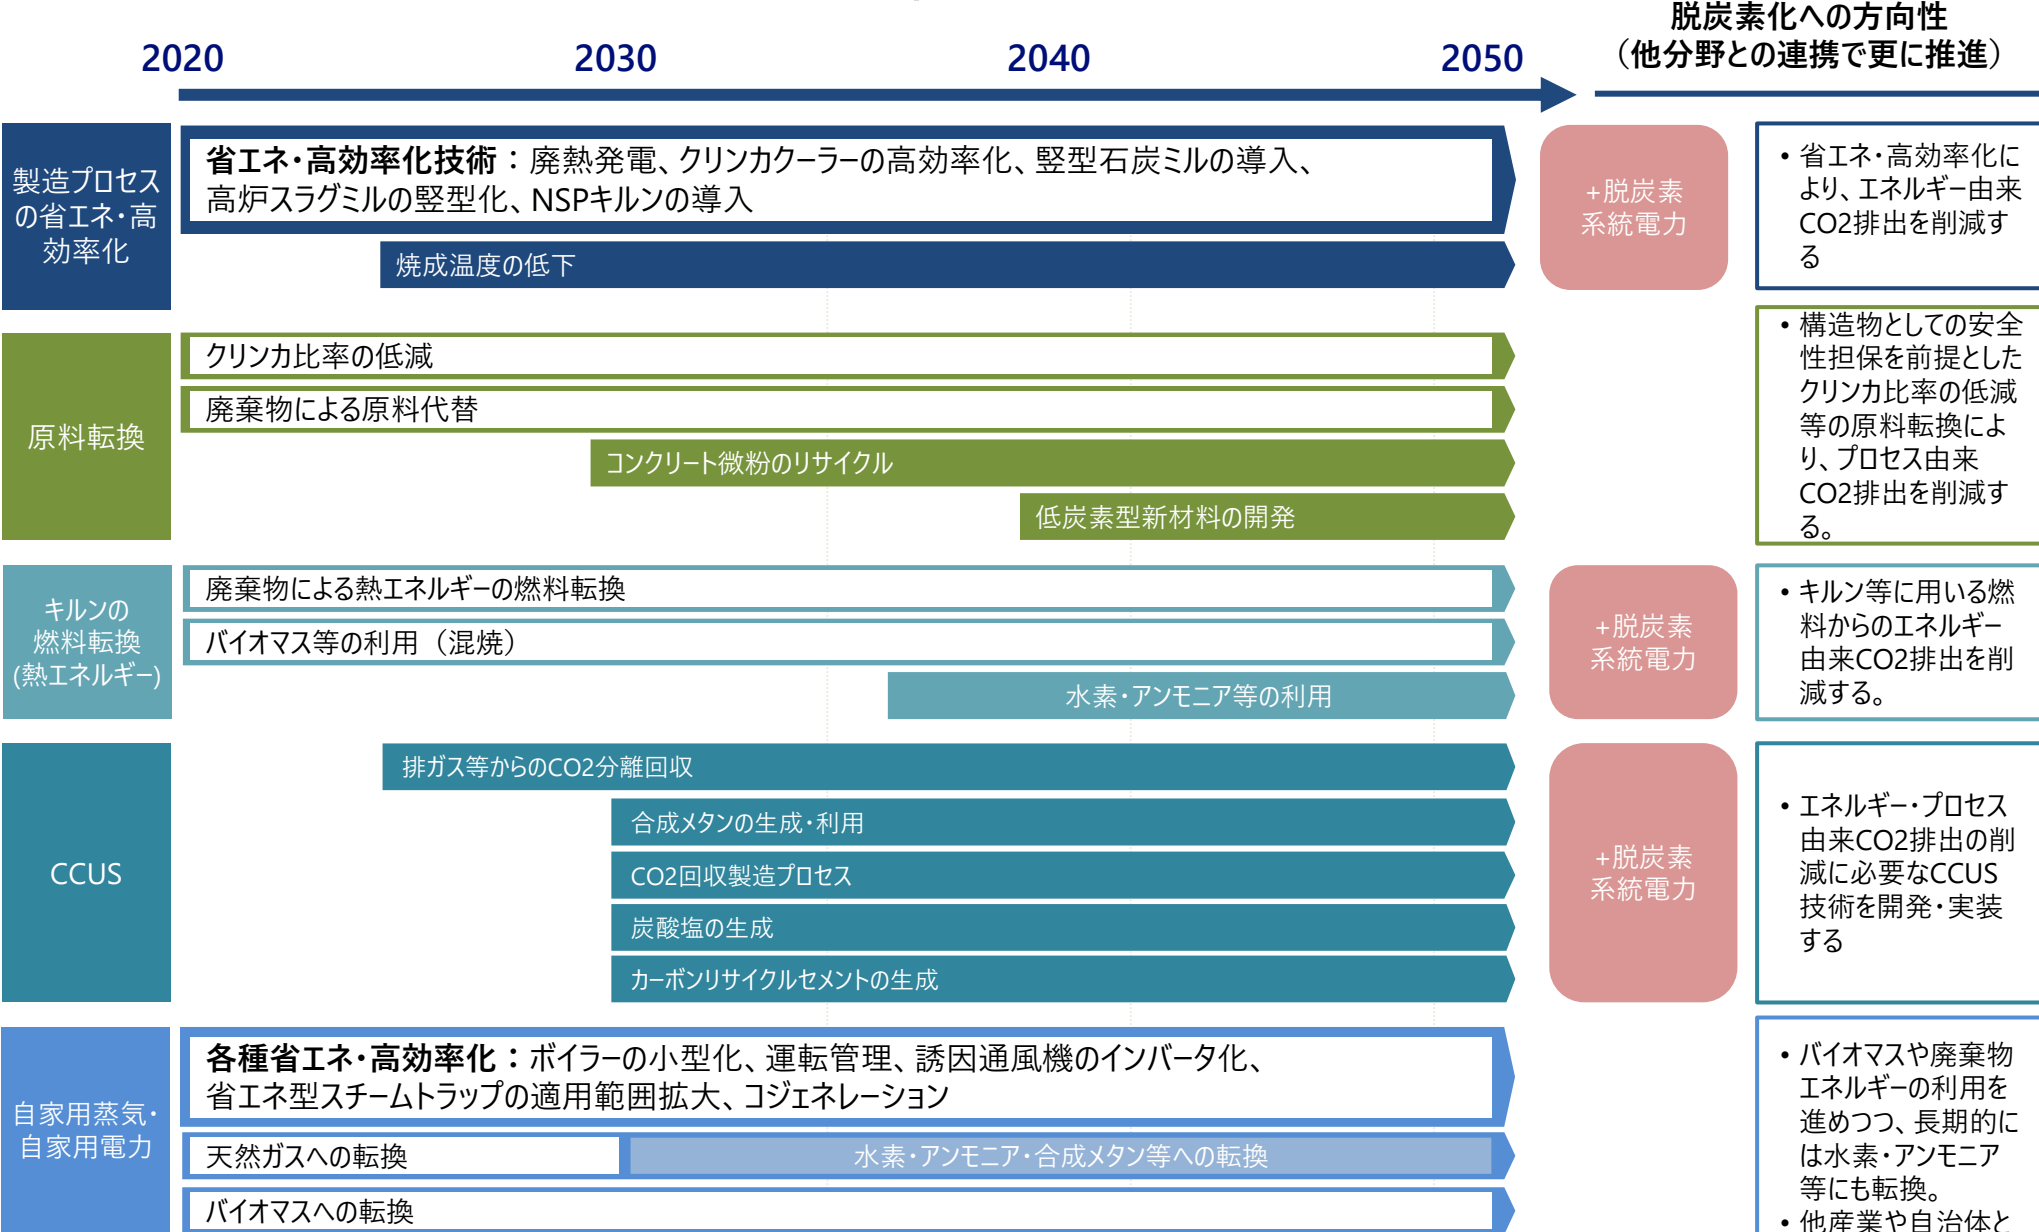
2020 2030 2040 2050

脱炭素化への方向性
（他分野との連携で更に推進）

製造プロセスの省エネ・高効率化

省エネ・高効率化技術：廃熱発電、クリンカクーラーの高効率化、竪型石炭ミルの導入、高炉スラグミルの竪型化、NSPキルンの導入

焼成温度の低下

+脱炭素系統電力

• 省エネ・高効率化により、エネルギー由来CO2排出を削減する

原料転換

クリンカ比率の低減

廃棄物による原料代替

コンクリート微粉のリサイクル

低炭素型新材料の開発

• 構造物としての安全性担保を前提としたクリンカ比率の低減等の原料転換により、プロセス由来CO2排出を削減する。

キルンの燃料転換（熱エネルギー）

廃棄物による熱エネルギーの燃料転換

バイオマス等の利用（混焼）

水素・アンモニア等の利用

+脱炭素系統電力

• キルン等に用いる燃料からのエネルギー由来CO2排出を削減する。

CCUS

排ガス等からのCO2分離回収

合成メタンの生成・利用

CO2回収製造プロセス

炭酸塩の生成

カーボンリサイクルセメントの生成

+脱炭素系統電力

• エネルギー・プロセス由来CO2排出の削減に必要なCCUS技術を開発・実装する

自家用蒸気・自家用電力

各種省エネ・高効率化：ボイラーの小型化、運転管理、誘因通風機のインバータ化、省エネ型スチームトラップの適用範囲拡大、コジェネレーション

天然ガスへの転換

水素・アンモニア・合成メタン等への転換

バイオマスへの転換

• バイオマスや廃棄物エネルギーの利用を進めつつ、長期的には水素・アンモニア等にも転換。
• 他産業や自治体と